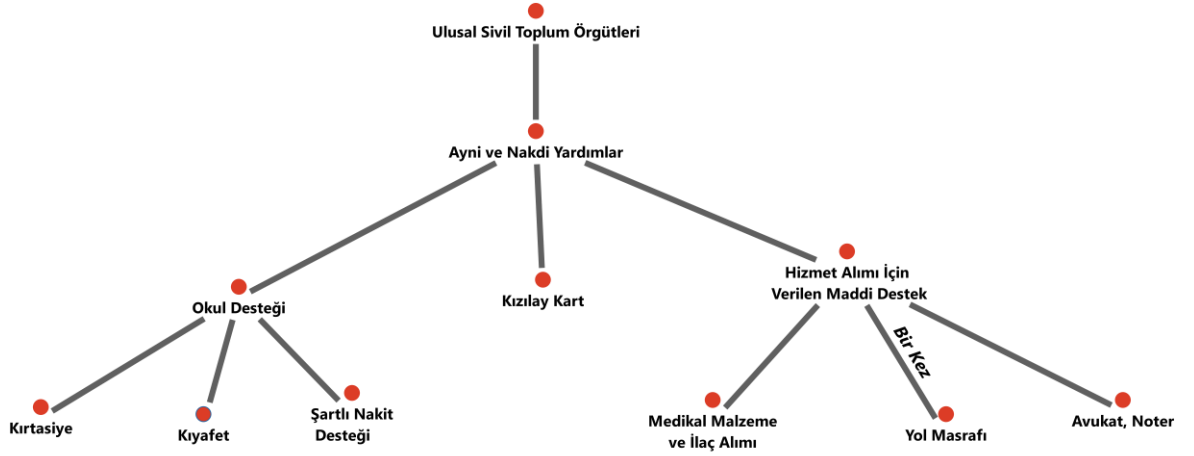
Ulusal Sivil Toplum Örgütleri

Ayni ve Nakdi Yardımlar

Okul Desteği

Kızılay Kart

Hizmet Alımı İçin Verilen Maddi Destek

Kırtasiye

Kıyafet

Şartlı Nakit Desteği

Medikal Malzeme ve İlaç Alımı

Bir Kez

Yol Masrafı

Avukat, Noter